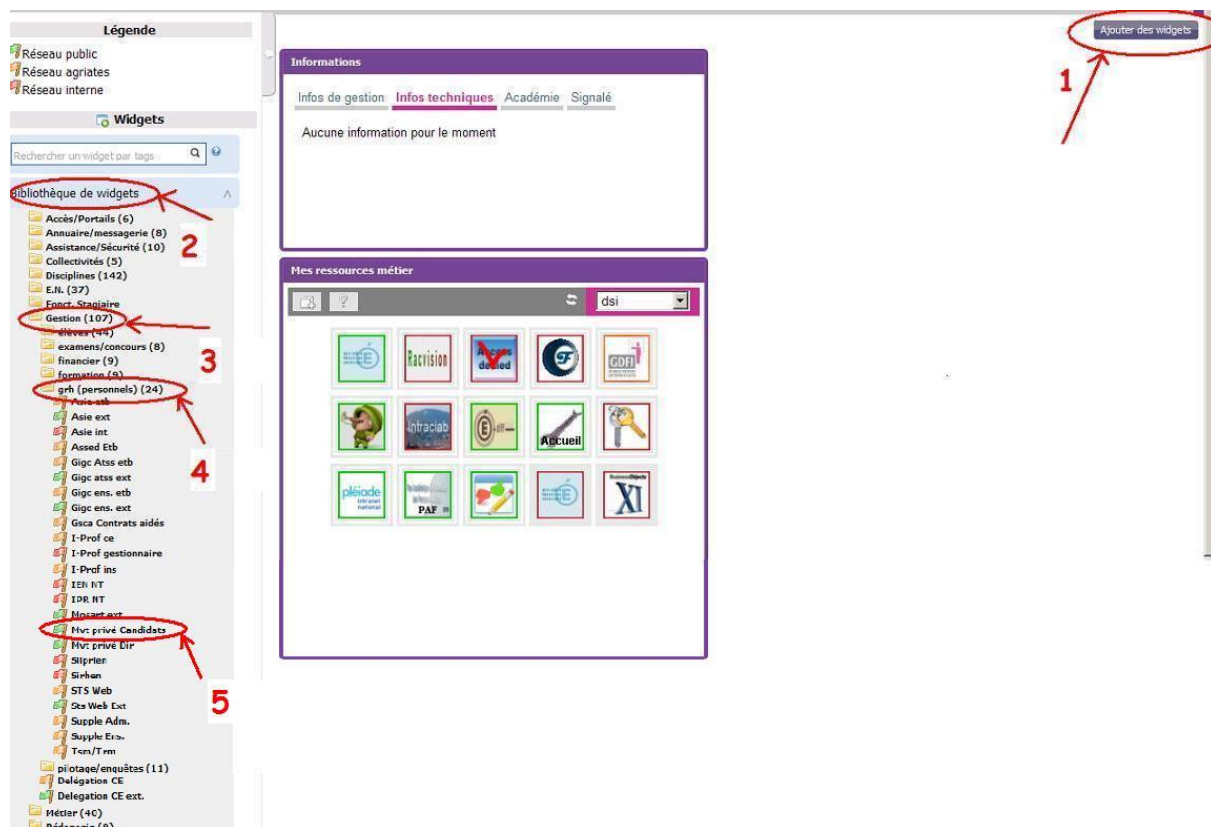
Légende
Réseau public
Réseau agriates
Réseau interne

Widgets

Rechercher un widget par tags

Bibliothèque de widgets

Accès/Portails (6)
Annuaire/messagerie (8)
Assistance/Sécurité (10)
Collectivités (5)
Disciplines (142)
E.N. (37)
Fonct. Stagiaire
Gestion (107)
élèves (44)
examens/concours (8)
financier (9)
formation (9)
grh (personnels) (24)
Asie etb
Asie ext
Asie int
Assed Etb
Gigc Atss etb
Gigc atss ext
Gigc ens. etb
Gigc ens. ext
Gsca Contrats aidés
I-Prof ce
I-Prof gestionnaire
I-Prof ins
IEN NT
IPR NT
Mosart ext
Mv: privé Candidats
Mv: privé Dir
Siiprien
Sirhen
STS Web
Sts Web Ext
Supple Adm.
Supple Ens.
Tsm/Trm
pilotage/enquêtes (11)
Delégation CE
Delegation CE ext.
Métier (40)
Pédagogie (9)

2
3
4
5

Ajouter des widgets
1

Informations
Infos de gestion Infos techniques Académie Signalé
Aucune information pour le moment

Mes ressources métier
dsi

Racvision
Accès dédied
GDFI
Intraclab
Accueil
pléiade intranet national
PAF
XI